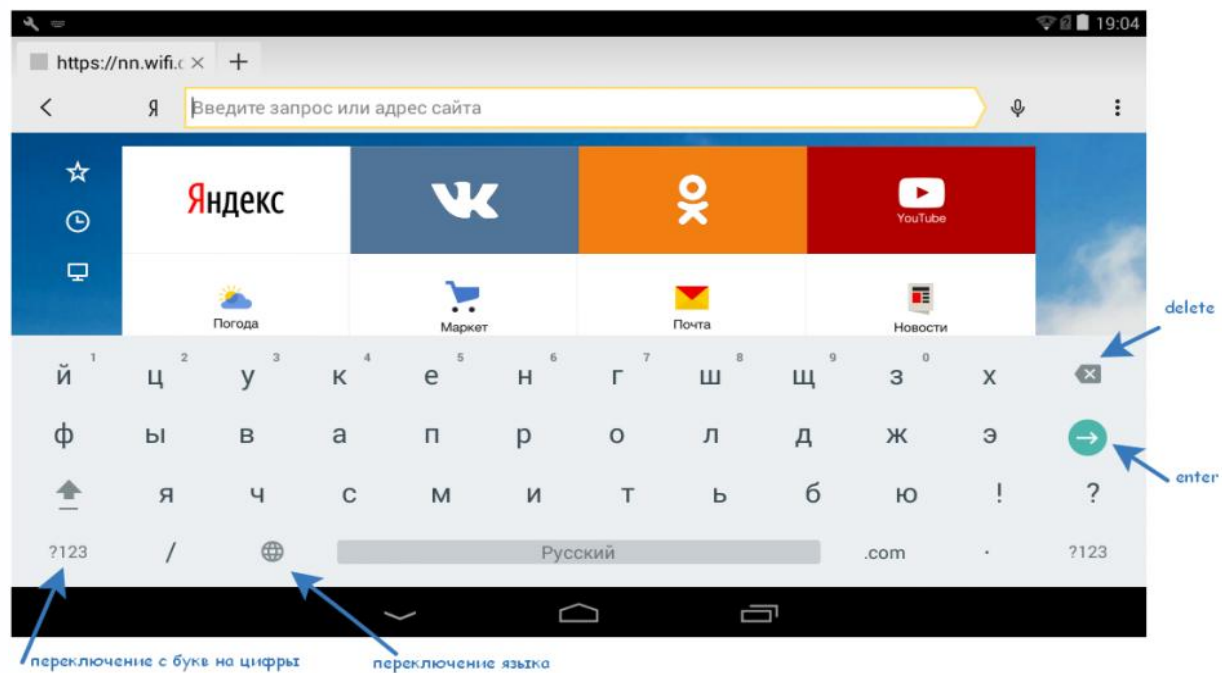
19:04

https://nn.wifi.c ×  +

Я Введите запрос или адрес сайта

Яндекс

YouTube

Погода

Маркет

Почта

Новости

delete

й 1 ц 2 у 3 к 4 е 5 н 6 г 7 ш 8 щ 9 з 0 х

ф ы в а п р о л д ж э

enter

я ч с м и т ь б ю ! ?

?123 / Русский .com · ?123

переключение с букв на цифры

переключение языка